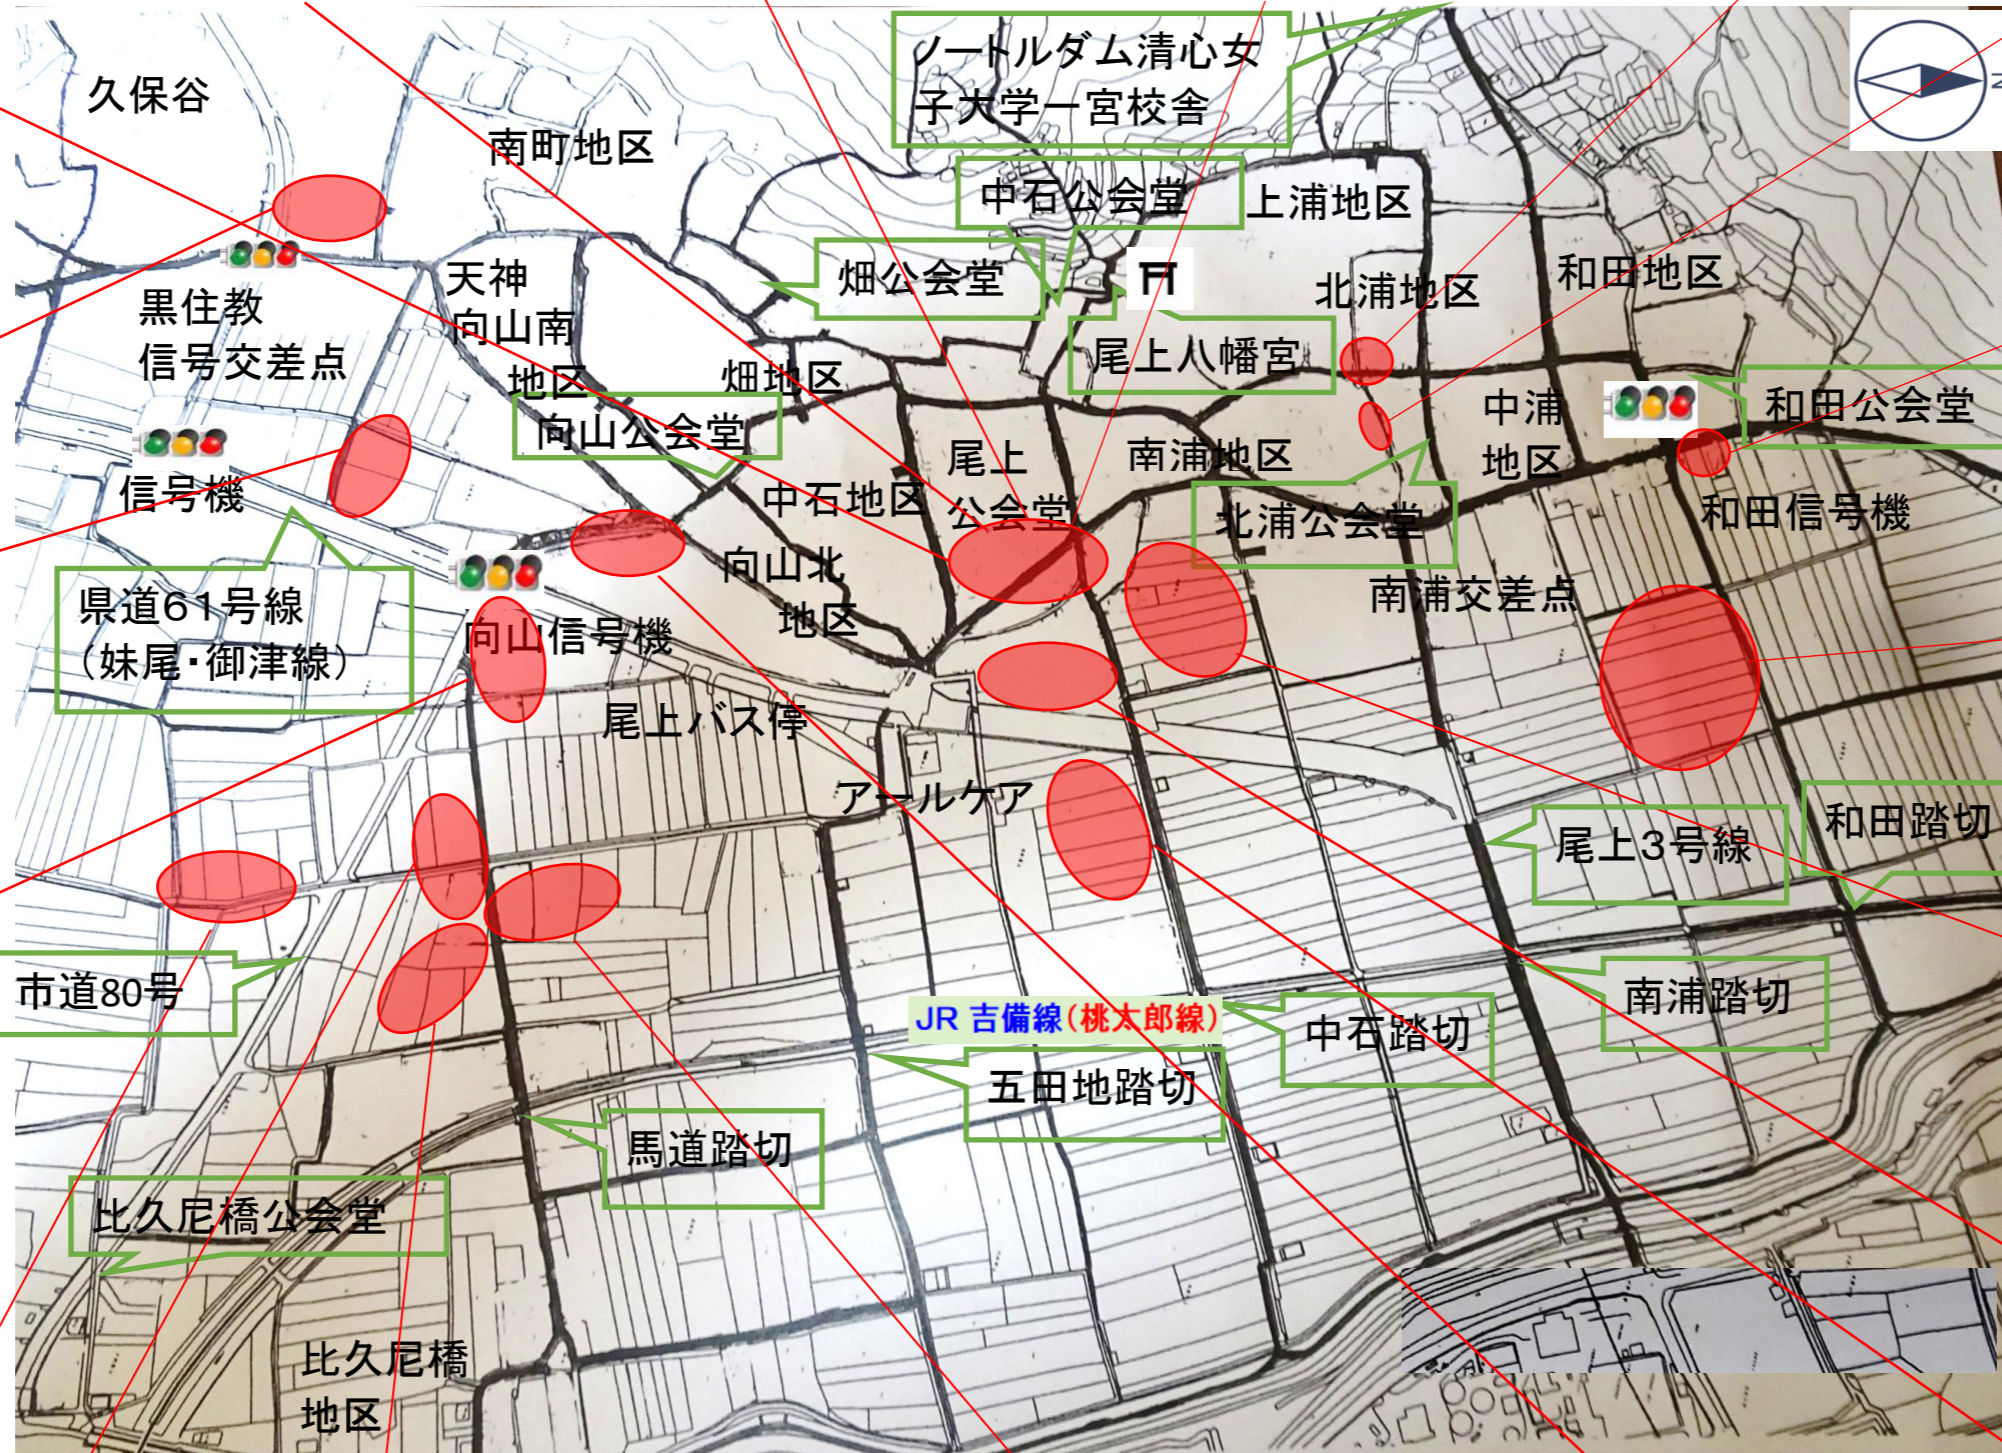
久保谷

南町地区

ノートルダム清心女子大学一宮校舎

中石公会堂

上浦地区

天神向山南地区

畑公会堂

北浦地区

和田地区

黒住教信号交差点

尾上八幡宮

畑地区

向山公会堂

中浦地区

和田公会堂

信号機

尾上公会堂

南浦地区

中石地区

北浦公会堂

和田信号機

県道61号線（妹尾・御津線）

向山北地区

向山信号機

南浦交差点

尾上バス停

アールケア

尾上3号線

和田踏切

市道80号

南浦踏切

JR 吉備線（桃太郎線）

中石踏切

五田地踏切

馬道踏切

比久尼橋公会堂

比久尼橋地区